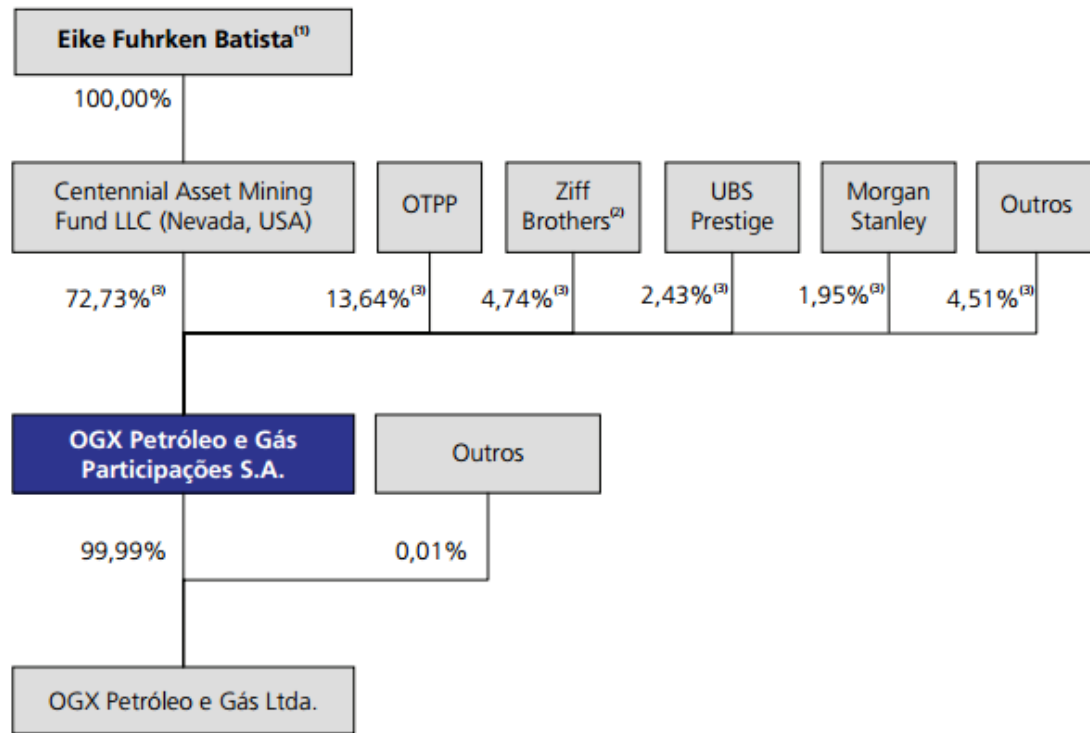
Eike Fuhrken Batista$^{(1)}$

100,00%

Centennial Asset Mining Fund LLC (Nevada, USA)

OTPP

Ziff Brothers$^{(2)}$

UBS Prestige

Morgan Stanley

Outros

72,73%$^{(3)}$

13,64%$^{(3)}$

4,74%$^{(3)}$

2,43%$^{(3)}$

1,95%$^{(3)}$

4,51%$^{(3)}$

OGX Petróleo e Gás Participações S.A.

Outros

99,99%

0,01%

OGX Petróleo e Gás Ltda.